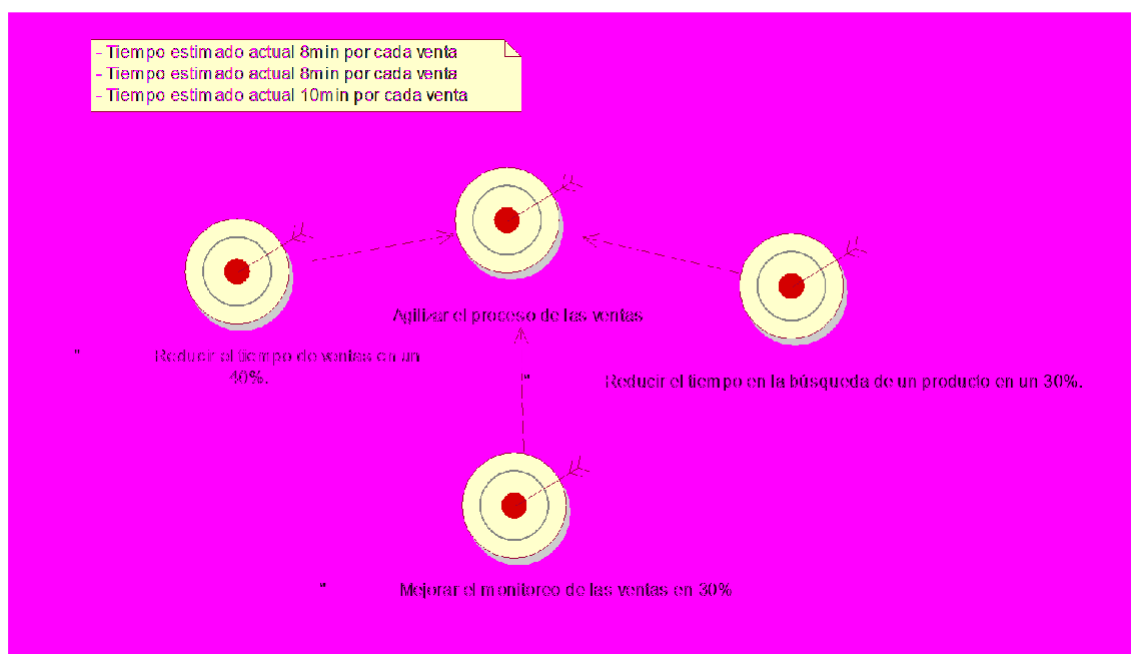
- Tiempo estimado actual 8min por cada venta
- Tiempo estimado actual 8min por cada venta
- Tiempo estimado actual 10min por cada venta

Agilizar el proceso de las ventas

"

Reducir el tiempo de ventas en un 40%.

"

Reducir el tiempo en la búsqueda de un producto en un 30%.

"

Mejorar el monitoreo de las ventas en 30%